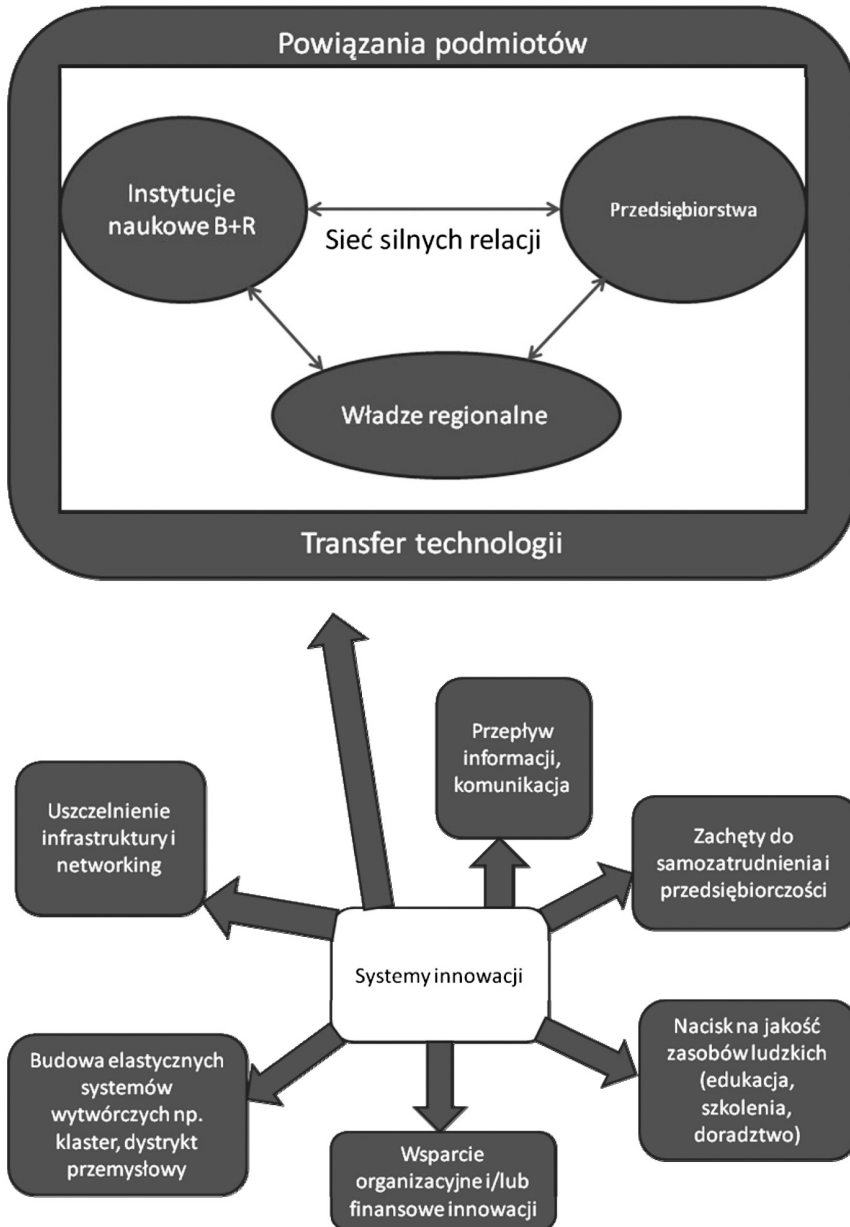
Powiązania podmiotów

Instytucje naukowe B+R

Sieć silnych relacji

Przedsiębiorstwa

Władze regionalne

Transfer technologii

Przepływ informacji, komunikacja

Uszczelnienie infrastruktury i networking

Zachęty do samozatrudnienia i przedsiębiorczości

Systemy innowacji

Nacisk na jakość zasobów ludzkich (edukacja, szkolenia, doradztwo)

Budowa elastycznych systemów wytwórczych np. klaster, dystrykt przemysłowy

Wsparcie organizacyjne i/lub finansowe innowacji